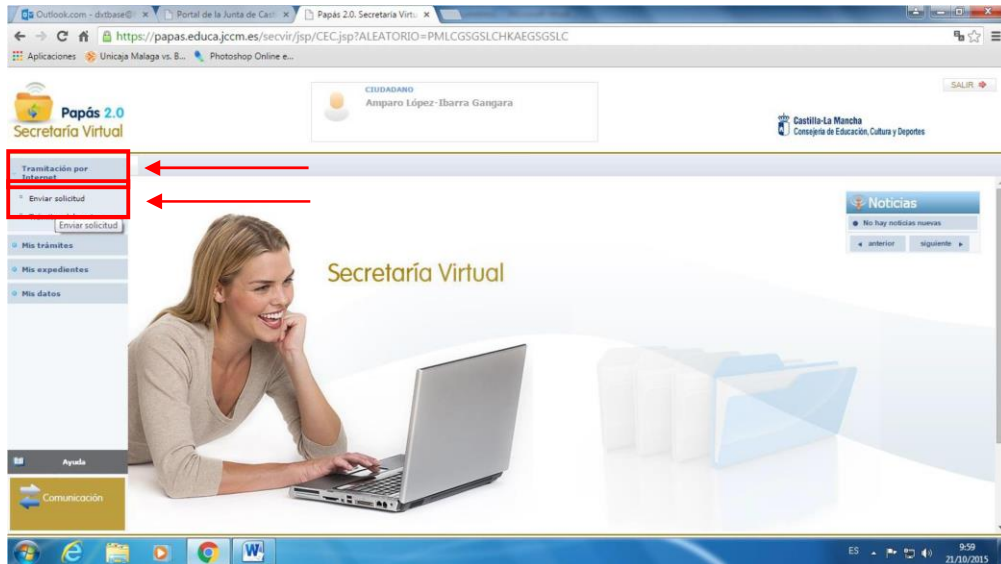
Outlook.com - dxtbase@ ×
Portal de la Junta de Cast ×
Papás 2.0. Secretaria Virtu ×

https://papas.educa.jccm.es/secvir/jsp/CEC.jsp?ALEATORIO=PMLCGSGSLCHKAEGSGSLC

Aplicaciones
Unicaja Malaga vs. B...
Photoshop Online e...

Papás 2.0
Secretaría Virtual

CIUDADANO
Amparo López-Ibarra Gangara

SALIR

Castilla-La Mancha
Consejería de Educación, Cultura y Deportes

Tramitación por Internet
Enviar solicitud
Enviar solicitud
Mis trámites
Mis expedientes
Mis datos

Secretaría Virtual

Noticias
No hay noticias nuevas
anterior
siguiente

Ayuda
Comunicación

ES
9:59
21/10/2015